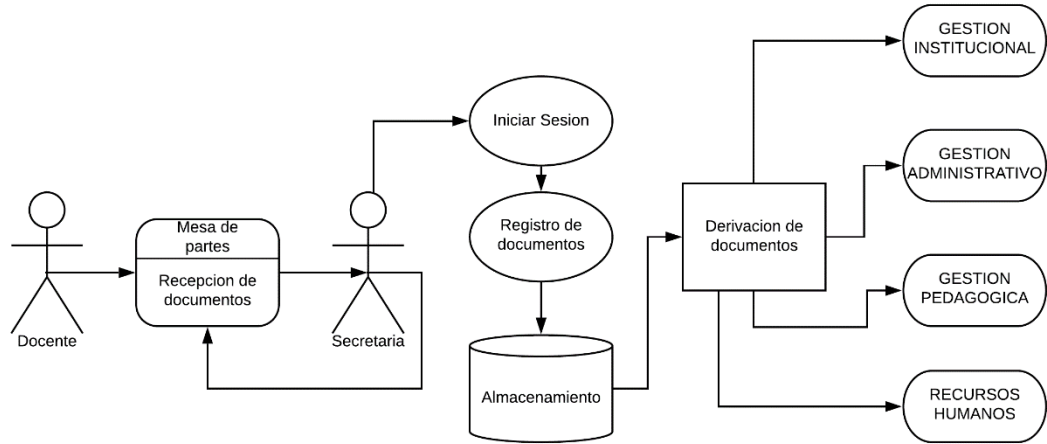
Docente

Mesa de partes

Recepcion de documentos

Secretaria

Iniciar Sesion

Registro de documentos

Almacenamiento

Derivacion de documentos

GESTION INSTITUCIONAL

GESTION ADMINISTRATIVO

GESTION PEDAGOGICA

RECURSOS HUMANOS